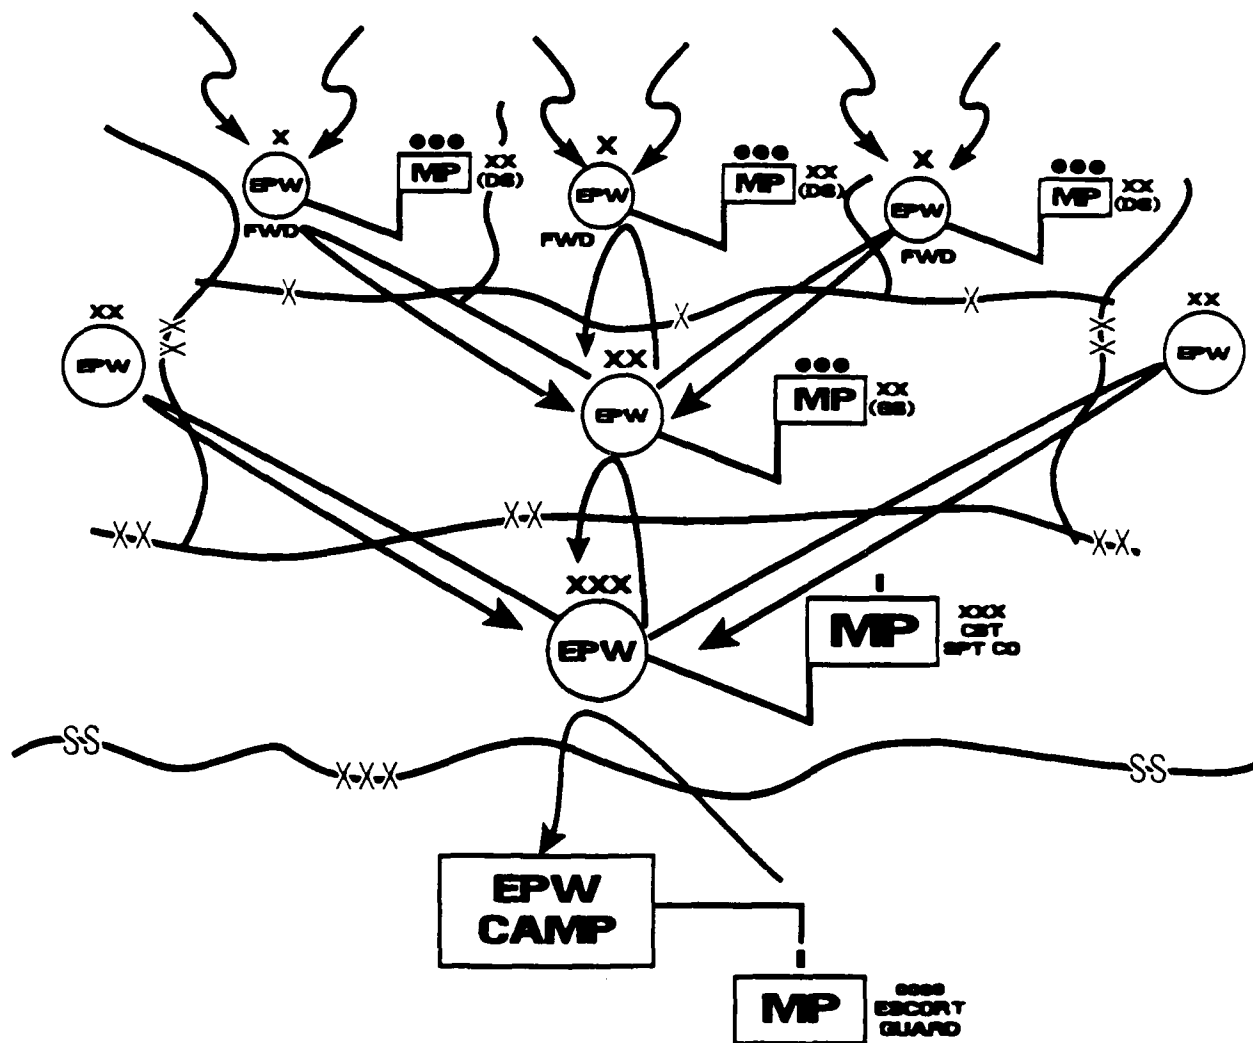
X
EPW
FWD

●●●
MP
XX
(DS)

X
EPW
FWD

●●●
MP
XX
(DS)

X
EPW
FWD

●●●
MP
XX
(DS)

X

X

X

XX
EPW

X

XX
EPW

XX
EPW

●●●
MP
XX
(GS)

X

XX

XX

XX

XXX
EPW

I
MP
XXX
CST
SPT CO

SS

XXX

SS

EPW
CAMP

I
MP
●●●●
ESCORT
GUARD